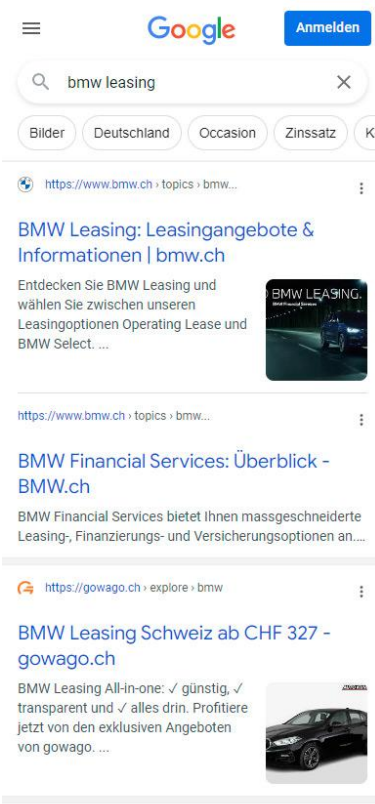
Google

Anmelden

bmw leasing

Bilder
Deutschland
Occasion
Zinssatz
K

https://www.bmw.ch › topics › bmw...

BMW Leasing: Leasingangebote & Informationen | bmw.ch

Entdecken Sie BMW Leasing und wählen Sie zwischen unseren Leasingoptionen Operating Lease und BMW Select. ...

BMW LEASING.

BMW Financial Services

https://www.bmw.ch › topics › bmw...

BMW Financial Services: Überblick - BMW.ch

BMW Financial Services bietet Ihnen massgeschneiderte Leasing-, Finanzierungs- und Versicherungsoptionen an....

https://gowago.ch › explore › bmw

BMW Leasing Schweiz ab CHF 327 - gowago.ch

BMW Leasing All-in-one: ✓ günstig, ✓ transparent und ✓ alles drin. Profitiere jetzt von den exklusiven Angeboten von gowago. ...